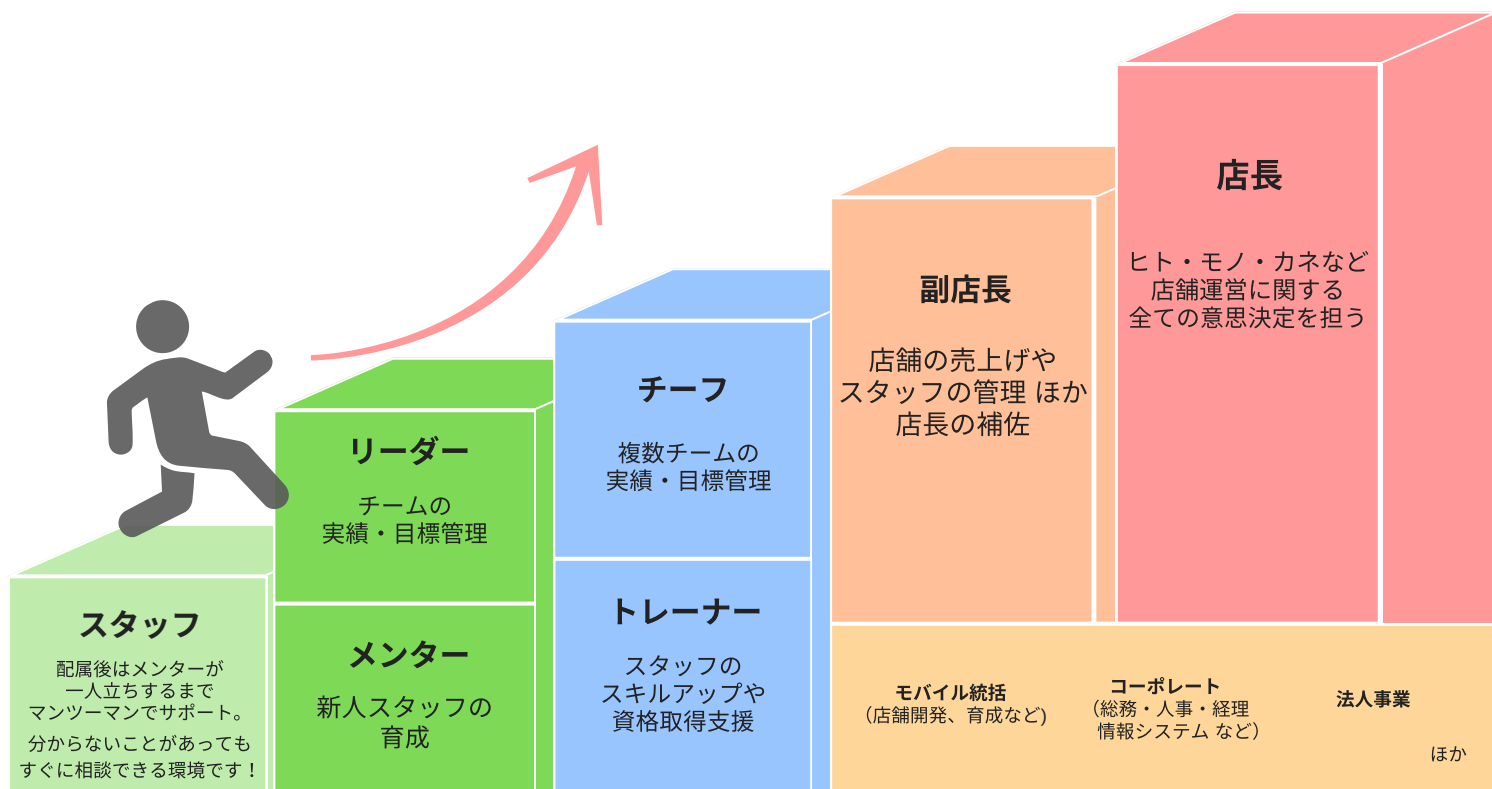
店長

ヒト・モノ・カネなど
店舗運営に関する
全ての意思決定を担う

副店長

店舗の売上げや
スタッフの管理 ほか
店長の補佐

チーフ

複数チームの
実績・目標管理

リーダー

チームの
実績・目標管理

スタッフ

配属後はメンターが
一人立ちするまで
マンツーマンでサポート。

分からないことがあっても
すぐに相談できる環境です！

メンター

新人スタッフの
育成

トレーナー

スタッフの
スキルアップや
資格取得支援

モバイル統括
（店舗開発、育成など）

コーポレート
（総務・人事・経理
情報システム など）

法人事業

ほか